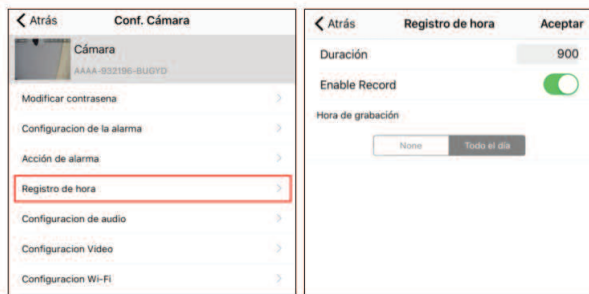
Atrás Conf. Cámara

Cámara
AAAA-932196-BUGYD

Modificar contrasena

Configuracion de la alarma

Acción de alarma

Registro de hora

Configuracion de audio

Configuracion Video

Configuracion Wi-Fi

Atrás Registro de hora Aceptar

Duración 900

Enable Record

Hora de grabación

None Todo el día